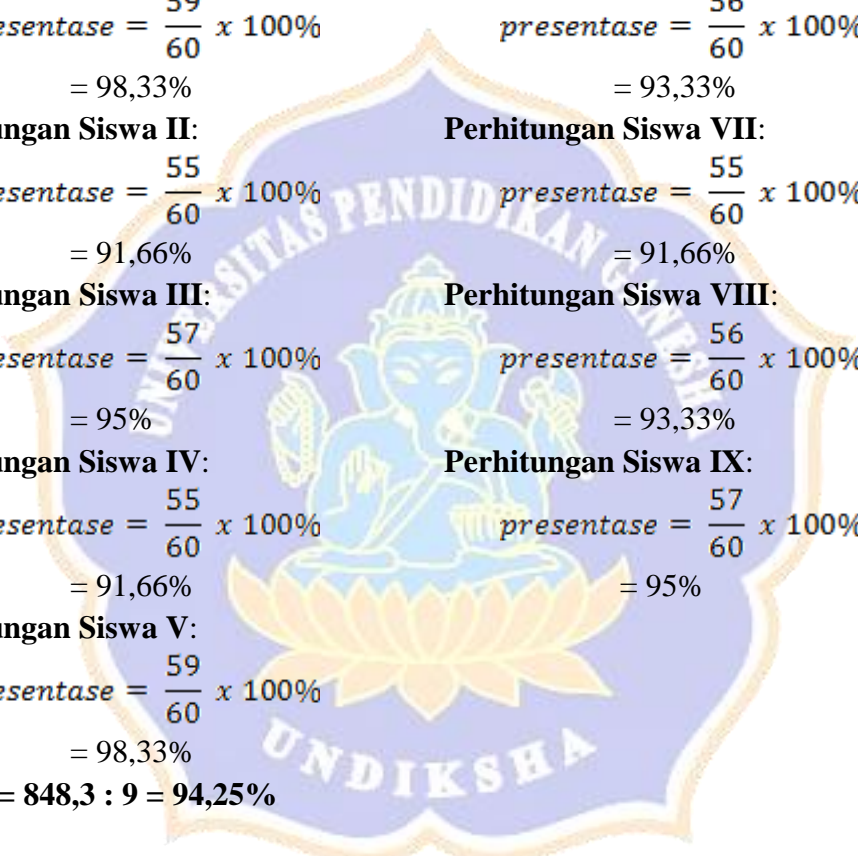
$esentase = \frac{59}{60} \times 100\%$

= 98,33%

ungan Siswa II:

$esentase = \frac{55}{60} \times 100\%$

= 91,66%

ungan Siswa III:

$esentase = \frac{57}{60} \times 100\%$

= 95%

ungan Siswa IV:

$esentase = \frac{55}{60} \times 100\%$

= 91,66%

ungan Siswa V:

$esentase = \frac{59}{60} \times 100\%$

= 98,33%

= 848,3 : 9 = 94,25%

$presentase = \frac{56}{60} \times 100\%$

= 93,33%

Perhitungan Siswa VII:

$presentase = \frac{55}{60} \times 100\%$

= 91,66%

Perhitungan Siswa VIII:

$presentase = \frac{56}{60} \times 100\%$

= 93,33%

Perhitungan Siswa IX:

$presentase = \frac{57}{60} \times 100\%$

= 95%

UNIVERSITAS PENDIDIKAN GANESHA

UNDIKSHA